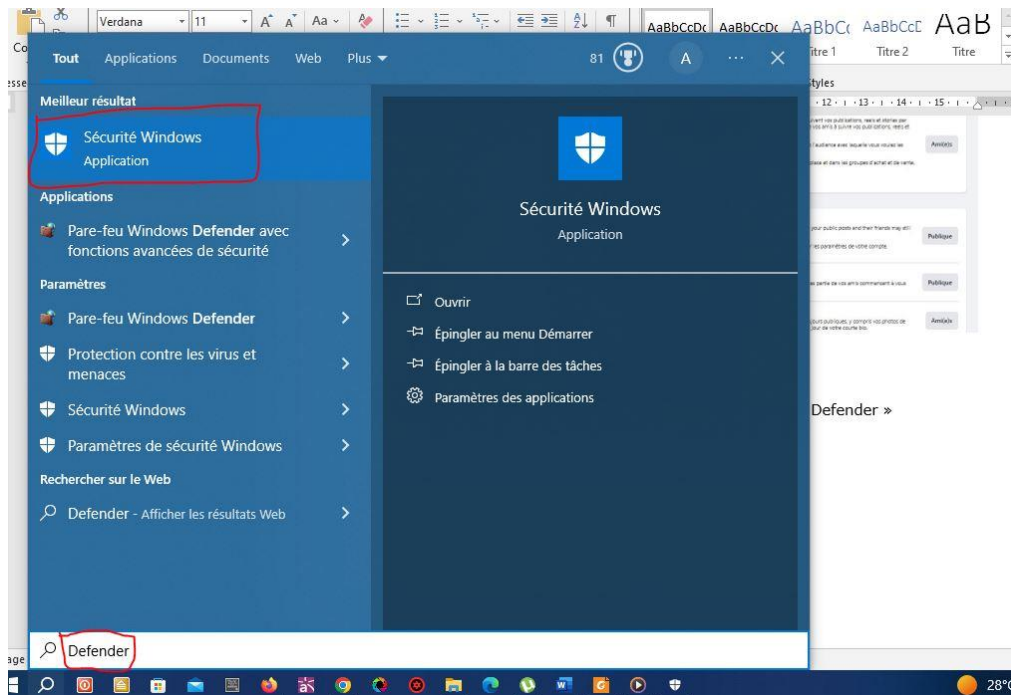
Verdana 11 Aa AaBbCcDc AaBbCcDc AaBbCc AaBbCcD AaB
Titre 1 Titre 2 Titre
Styles

Tout Applications Documents Web Plus 81 A ··· ✕

Meilleur résultat
Sécurité Windows
Application

Applications
Pare-feu Windows Defender avec fonctions avancées de sécurité

Paramètres
Pare-feu Windows Defender
Protection contre les virus et menaces
Sécurité Windows
Paramètres de sécurité Windows

Rechercher sur le Web
Defender - Afficher les résultats Web

Sécurité Windows
Application

Ouvrir
Épingler au menu Démarrer
Épingler à la barre des tâches
Paramètres des applications

Defender »

Defender

28°